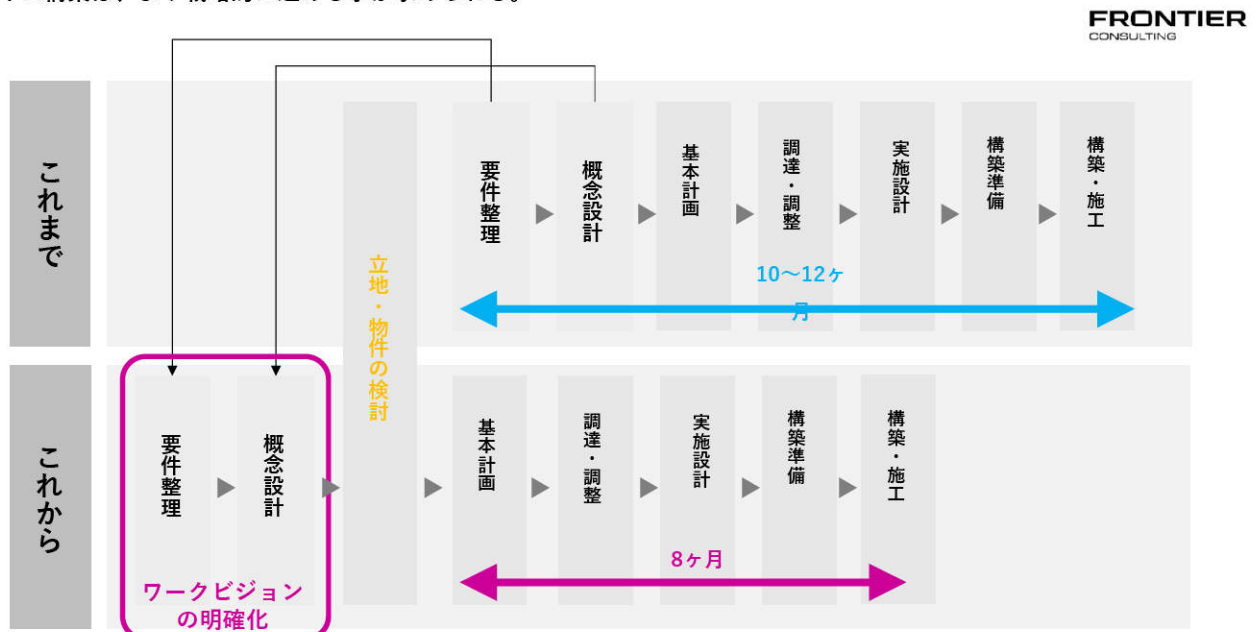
FRONTIER
CONSULTING

これまで

要件整理 ▶ 概念設計 ▶ 基本計画 ▶ 調達・調整 ▶ 実施設計 ▶ 構築準備 ▶ 構築・施工

10〜12ヶ月

立地・物件の検討

これから

要件整理 ▶ 概念設計 ▶ ▶ 基本計画 ▶ 調達・調整 ▶ 実施設計 ▶ 構築準備 ▶ 構築・施工

8ヶ月

ワークビジョンの明確化